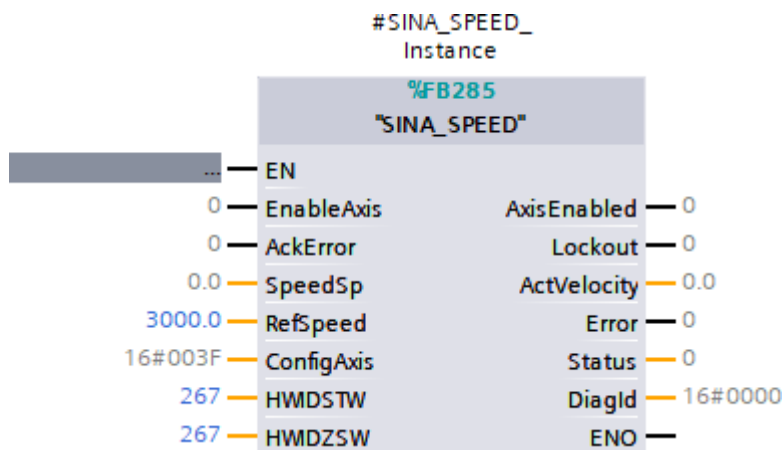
#SINA_SPEED_
Instance

%FB285
"SINA_SPEED"

... EN
0 EnableAxis
0 AckError
0.0 SpeedSp
3000.0 RefSpeed
16#003F ConfigAxis
267 HWIDSTW
267 HWIDZSW

AxisEnabled 0
Lockout 0
ActVelocity 0.0
Error 0
Status 0
DiagId 16#0000
ENO